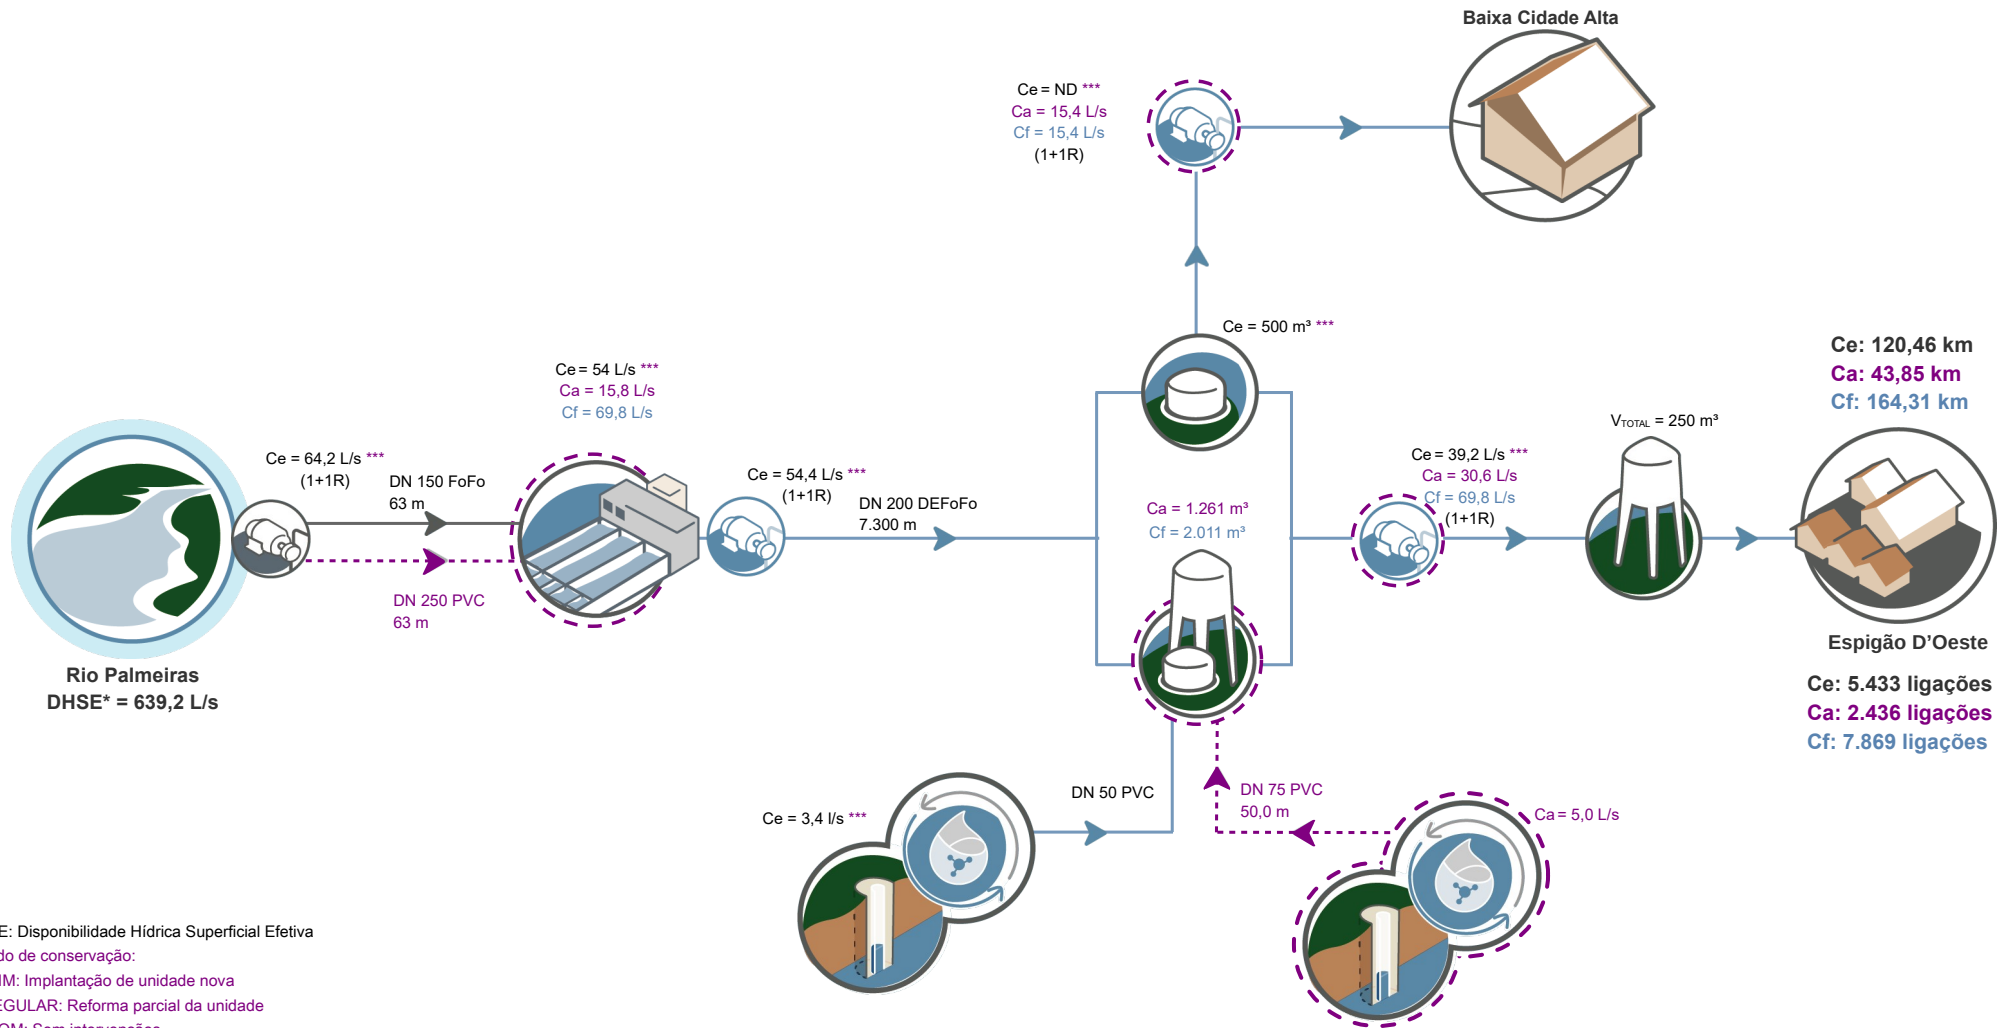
Baixa Cidade Alta

Ce = ND ***
Ca = 15,4 L/s
Cf = 15,4 L/s
(1+1R)

Ce = 500 m³ ***

Ce: 120,46 km
Ca: 43,85 km
Cf: 164,31 km

Ce = 54 L/s ***
Ca = 15,8 L/s
Cf = 69,8 L/s

Ce = 64,2 L/s ***
(1+1R)

DN 150 FoFo
63 m

DN 250 PVC
63 m

Ce = 54,4 L/s ***
(1+1R)

DN 200 DEFoFo
7.300 m

Ca = 1.261 m³
Cf = 2.011 m³

Ce = 39,2 L/s ***
Ca = 30,6 L/s
Cf = 69,8 L/s
(1+1R)

V$_{TOTAL}$ = 250 m³

Rio Palmeiras
DHSE* = 639,2 L/s

Espigão D'Oeste

Ce: 5.433 ligações
Ca: 2.436 ligações
Cf: 7.869 ligações

DN 50 PVC

DN 75 PVC
50,0 m

Ce = 3,4 l/s ***

Ca = 5,0 L/s

E: Disponibilidade Hídrica Superficial Efetiva
do de conservação:
IM: Implantação de unidade nova
EGULAR: Reforma parcial da unidade
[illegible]